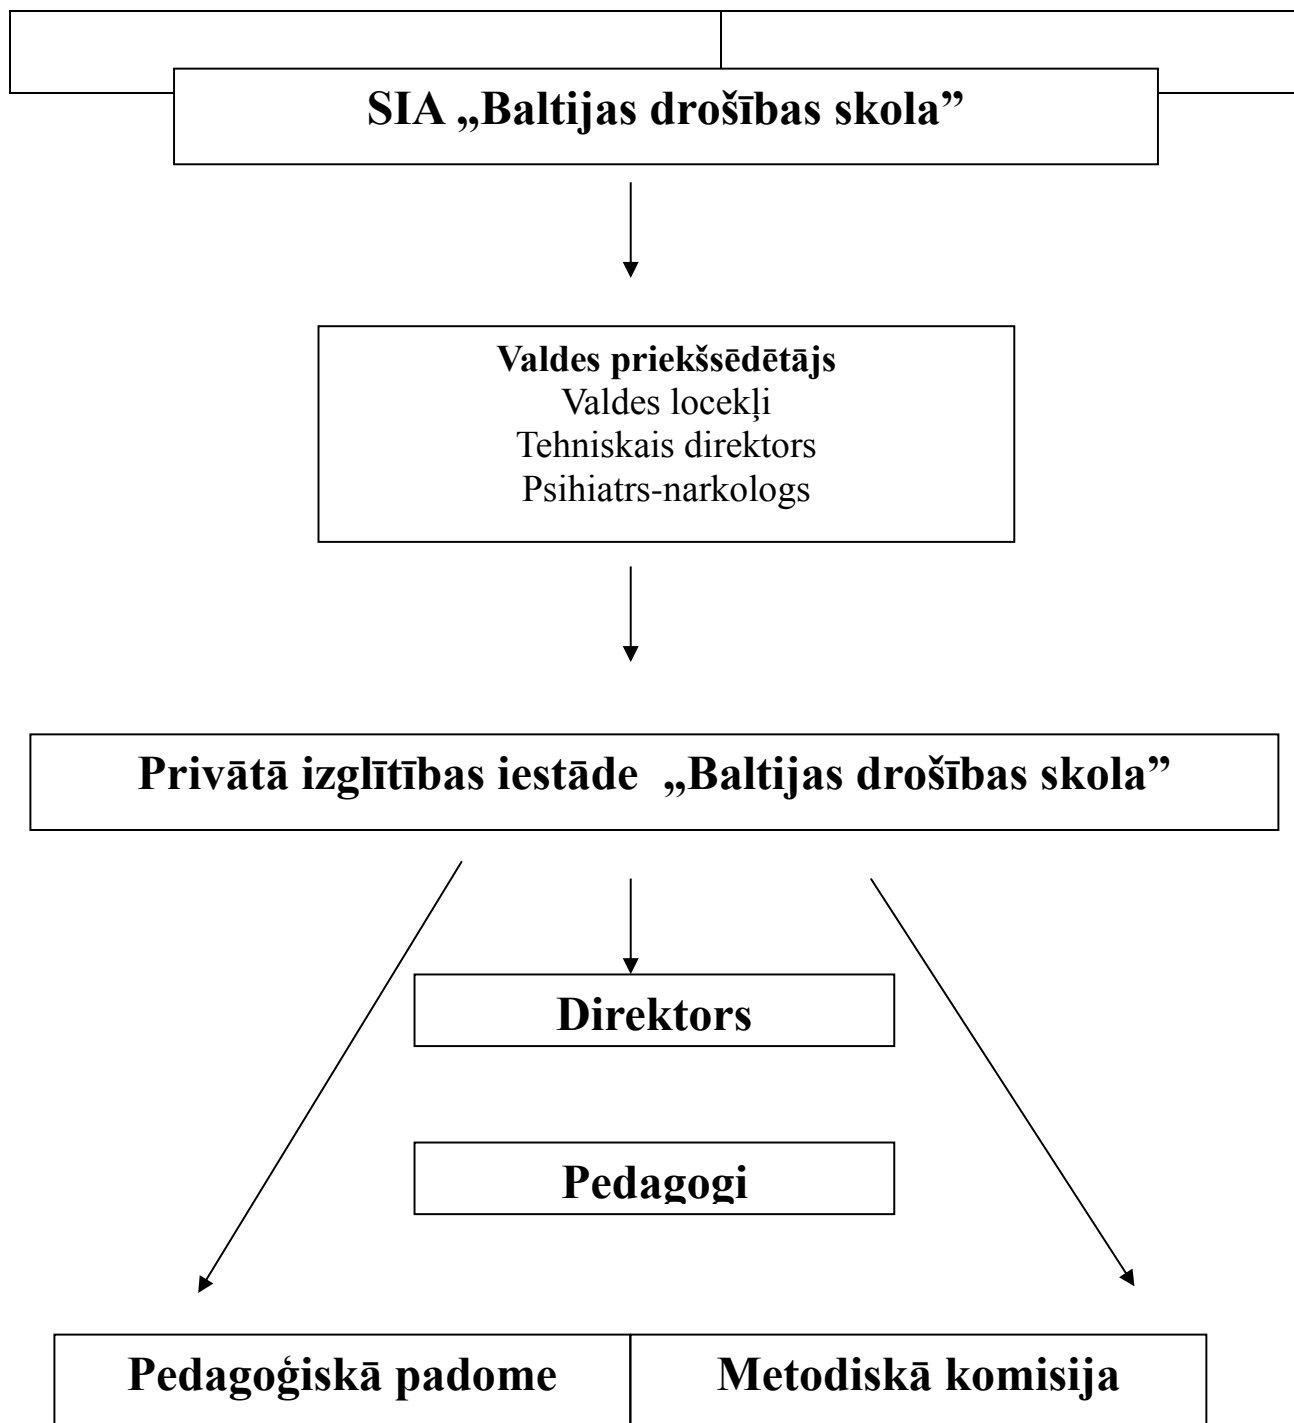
SIA „Baltijas drošības skola”

**Valdes priekšsēdētājs**
Valdes locekļi
Tehniskais direktors
Psihiatrs-narkologs

Privātā izglītības iestāde „Baltijas drošības skola”

Direktors

Pedagogi

Pedagoģiskā padome

Metodiskā komisija